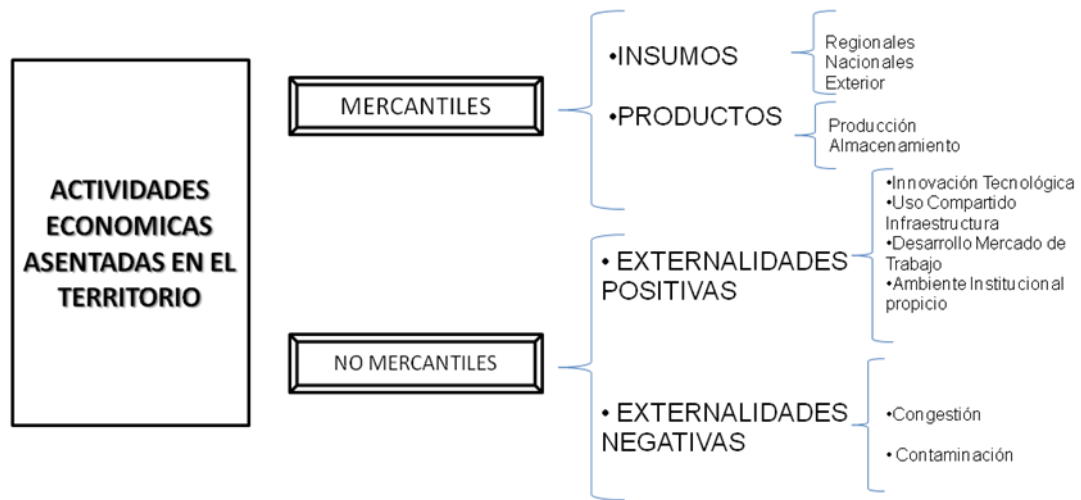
ACTIVIDADES ECONOMICAS ASENTADAS EN EL TERRITORIO

MERCANTILES

•INSUMOS

Regionales
Nacionales
Exterior

•PRODUCTOS

Producción
Almacenamiento

NO MERCANTILES

• EXTERNALIDADES POSITIVAS

•Innovación Tecnológica
•Uso Compartido Infraestructura
•Desarrollo Mercado de Trabajo
•Ambiente Institucional propicio

• EXTERNALIDADES NEGATIVAS

•Congestión

• Contaminación